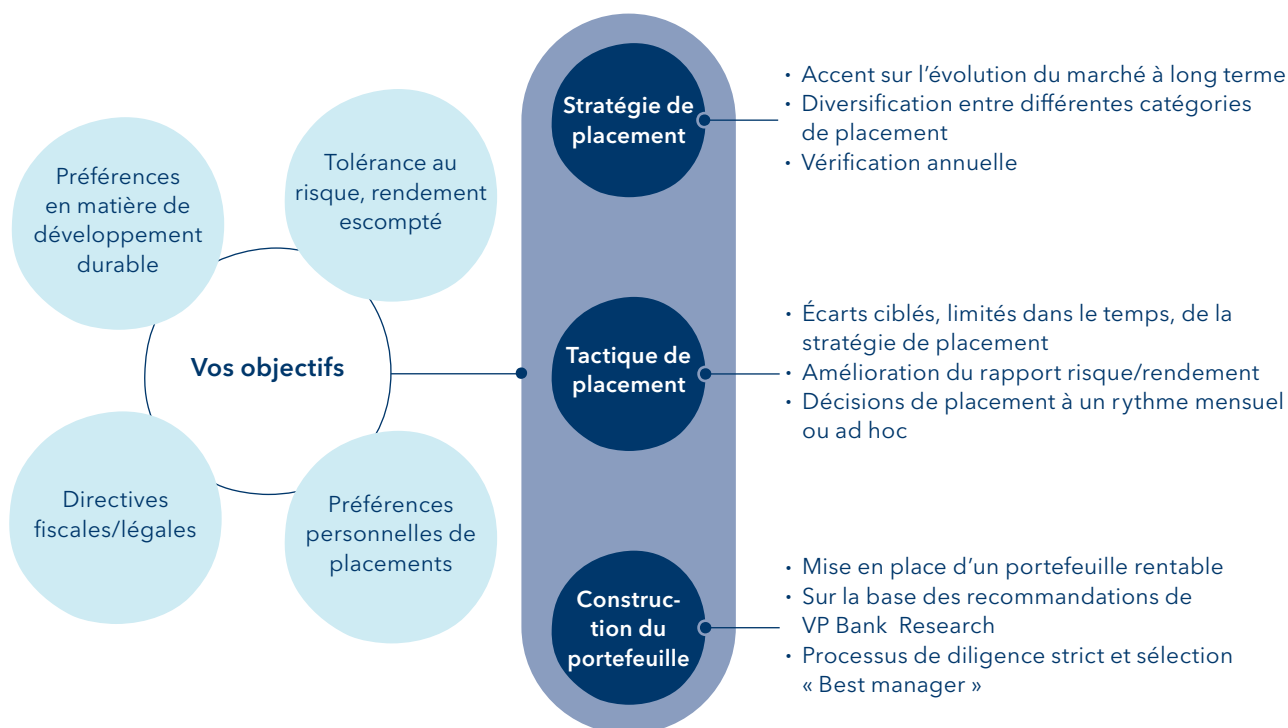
Préférences en matière de développement durable

Tolérance au risque, rendement escompté

Vos objectifs

Directives fiscales/légales

Préférences personnelles de placements

Stratégie de placement

• Accent sur l’évolution du marché à long terme
• Diversification entre différentes catégories de placement
• Vérification annuelle

Tactique de placement

• Écarts ciblés, limités dans le temps, de la stratégie de placement
• Amélioration du rapport risque/rendement
• Décisions de placement à un rythme mensuel ou ad hoc

Construction du portefeuille

• Mise en place d’un portefeuille rentable
• Sur la base des recommandations de VP Bank Research
• Processus de diligence strict et sélection « Best manager »